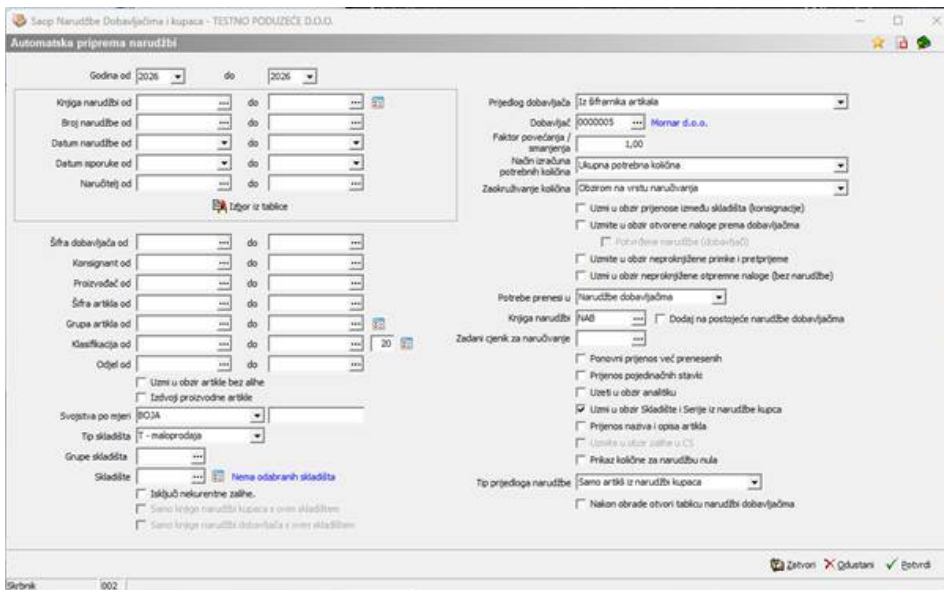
Saop Narudžbe Dobavljačima i kupaca - TESTNO PODUZEĆE D.O.O.

Automatska priprema narudžbi

Godina od 2026 do 2026

Knjiga narudžbi od ... do ...
Broj narudžbe od ... do ...
Datum narudžbe od do
Datum isporuke od do
Naručitelj od ... do ...
Izbor iz tablice

Šifra dobavljača od ... do ...
Konsignant od ... do ...
Proizvođač od ... do ...
Šifra artikla od ... do ...
Grupa artikla od ... do ...
Klasifikacija od ... do ... 20
Odjel od ... do ...
Uzmi u obzir artikle bez zalihe
Izdvoji proizvodne artikle
Svojstva po mjeri BOJA
Tip skladišta T - maloprodaja
Grupe skladišta ...
Skladište ... Nema odabranih skladišta
Isključi nekurentne zalihe.
Samo knjige narudžbi kupaca s ovim skladištem
Samo knjige narudžbi dobavljača s ovim skladištem

Prijedlog dobavljača Iz šifrarnika artikala
Dobavljač 0000005 ... Mornar d.o.o.
Faktor povećanja / smanjenja 1,00
Način izračuna potrebnih količina Ukupna potrebna količina
Zaokruživanje količina Obzirom na vrstu naručivanja
Uzmi u obzir prijenose između skladišta (konsignacije)
Uzmite u obzir otvorene naloge prema dobavljačima
Potvrđene narudžbe (dobavljači)
Uzmite u obzir neproknjižene primke i pretprijeme
Uzmi u obzir neproknjižene otpremne naloge (bez narudžbe)
Potrebe prenesi u Narudžbe dobavljačima
Knjiga narudžbi NAB ... Dodaj na postojeće narudžbe dobavljačima
Zadani cjenik za naručivanje ...
Ponovni prijenos već prenesenih
Prijenos pojedinačnih stavki
Uzeti u obzir analitiku
Uzmi u obzir Skladište i Serije iz narudžbe kupca
Prijenos naziva i opisa artikla
Uzmite u obzir zalihe u CS
Prikaz količine za narudžbu nula
Tip prijedloga narudžbe Samo artikli iz narudžbi kupaca
Nakon obrade otvori tablicu narudžbi dobavljačima

Zatvori Odustani Potvrdi

Skrbnik 002